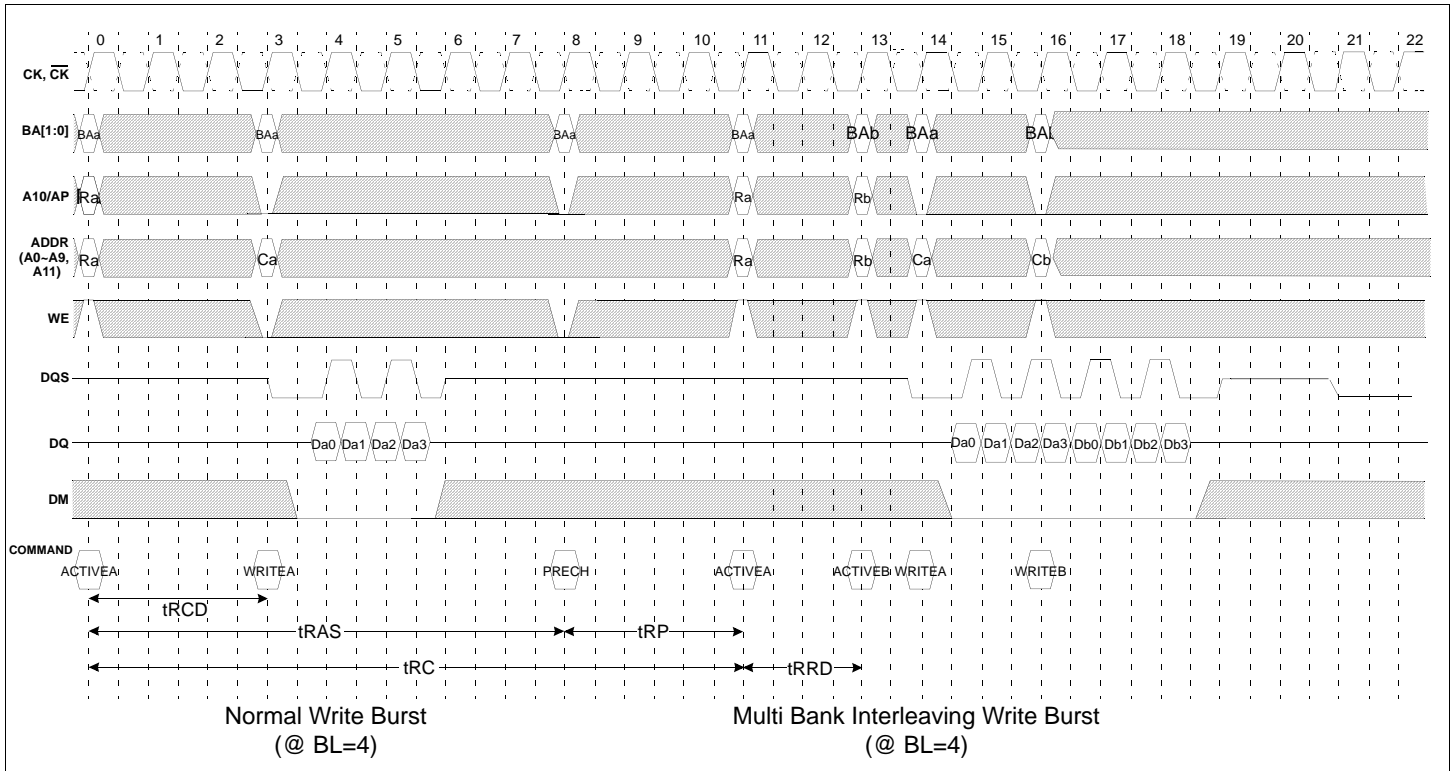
0 1 2 3 4 5 6 7 8 9 10 11 12 13 14 15 16 17 18 19 20 21 22

CK, $\overline{CK}$

BA[1:0] BAa BAa BAa BAa BAb BAa BAb

A10/AP Ra Ra Rb

ADDR (A0~A9, A11) Ra Ca Ra Rb Ca Cb

WE

DQS

DQ Da0 Da1 Da2 Da3 Da0 Da1 Da2 Da3 Db0 Db1 Db2 Db3

DM

COMMAND ACTIVEA WRITEA PRECH ACTIVEA ACTIVEB WRITEA WRITEB

tRCD

tRAS tRP

tRC tRRD

Normal Write Burst
(@ BL=4)

Multi Bank Interleaving Write Burst
(@ BL=4)